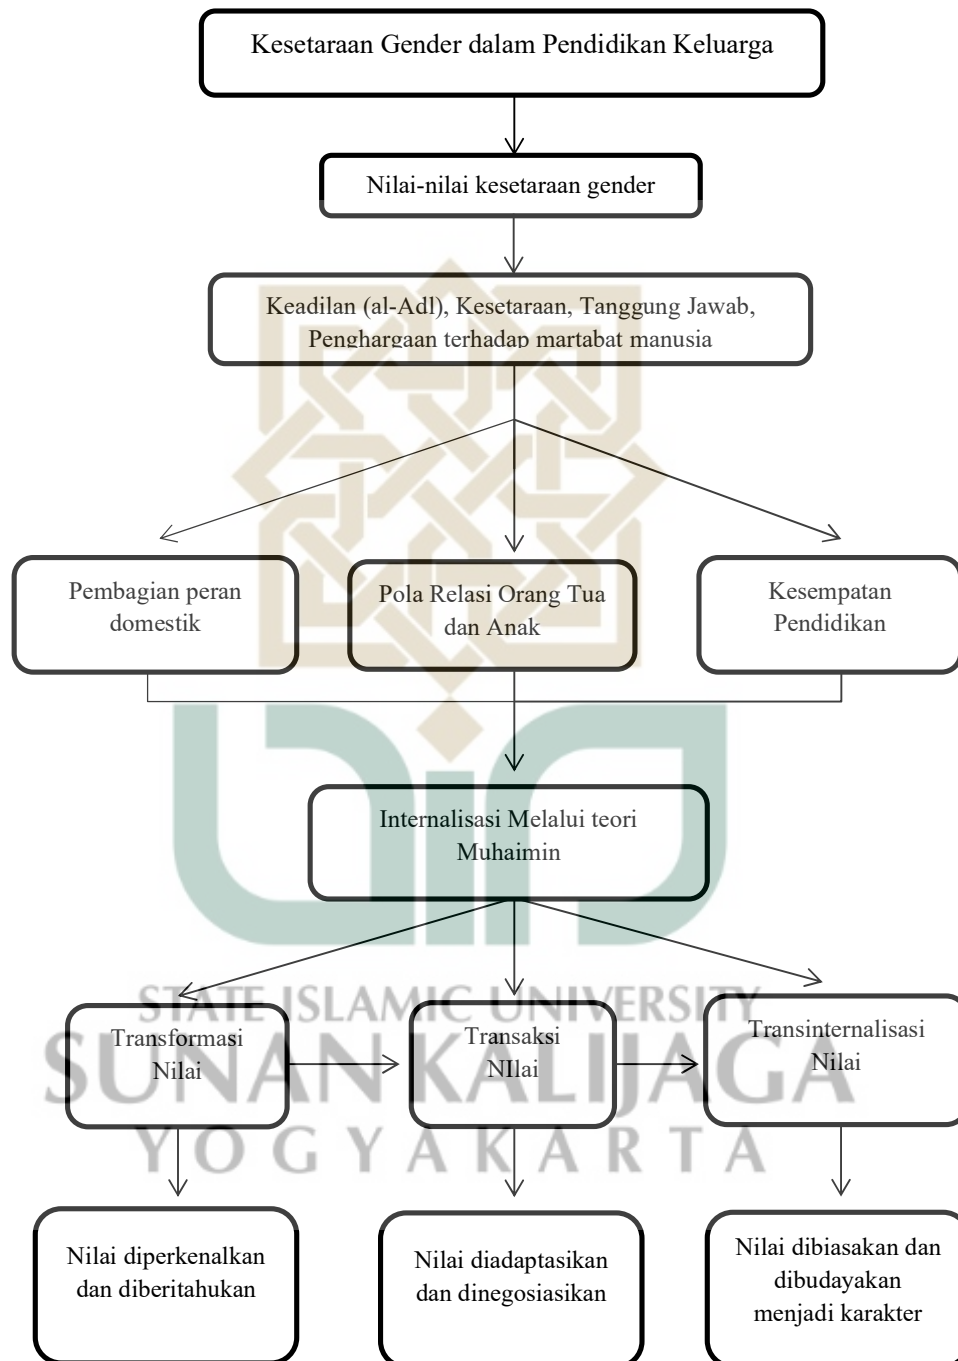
Kesetaraan Gender dalam Pendidikan Keluarga

Nilai-nilai kesetaraan gender

Keadilan (al-Adl), Kesetaraan, Tanggung Jawab, Penghargaan terhadap martabat manusia

Pembagian peran domestik

Pola Relasi Orang Tua dan Anak

Kesempatan Pendidikan

Internalisasi Melalui teori Muhaimin

Transformasi Nilai

Transaksi NIlai

Transinternalisasi Nilai

Nilai diperkenalkan dan diberitahukan

Nilai diadaptasikan dan dinegosiasikan

Nilai dibiasakan dan dibudayakan menjadi karakter

STATE ISLAMIC UNIVERSITY
SUNAN KALIJAGA
YOGYAKARTA